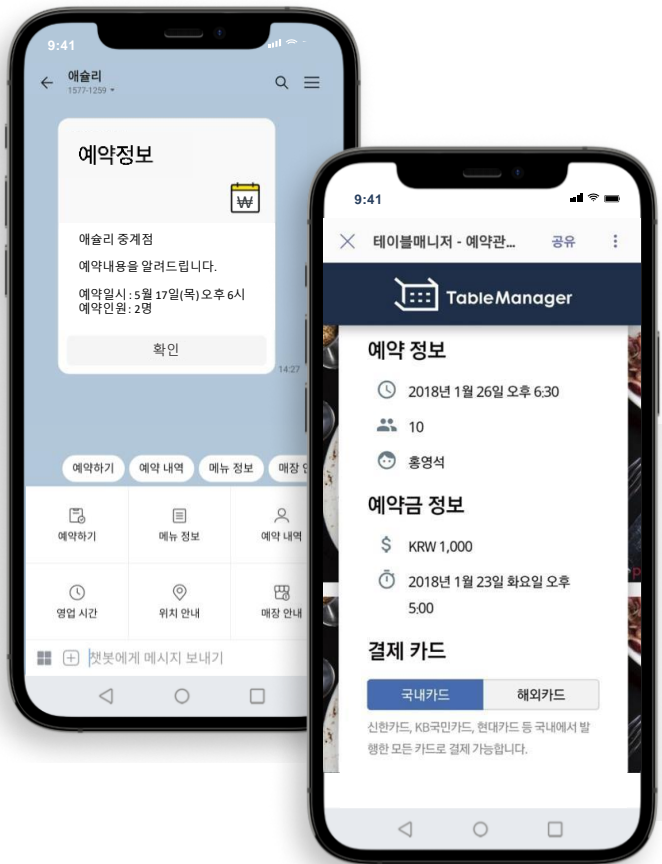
9:41

애슐리
1577-1259

예약정보

₩

애슐리 중계점

예약내용을 알려드립니다.

예약일시 : 5월 17일(목) 오후 6시
예약인원 : 2명

확인

14:27

예약하기 예약 내역 메뉴 정보 매장 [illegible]

예약하기
메뉴 정보
예약 내역
영업 시간
위치 안내
매장 안내

챗봇에게 메시지 보내기

9:41

테이블매니저 - 예약관...
공유

TableManager

예약 정보

2018년 1월 26일 오후 6:30

10

홍영석

예약금 정보

KRW 1,000

2018년 1월 23일 화요일 오후 5:00

결제 카드

국내카드
해외카드

신한카드, KB국민카드, 현대카드 등 국내에서 발행한 모든 카드로 결제 가능합니다.